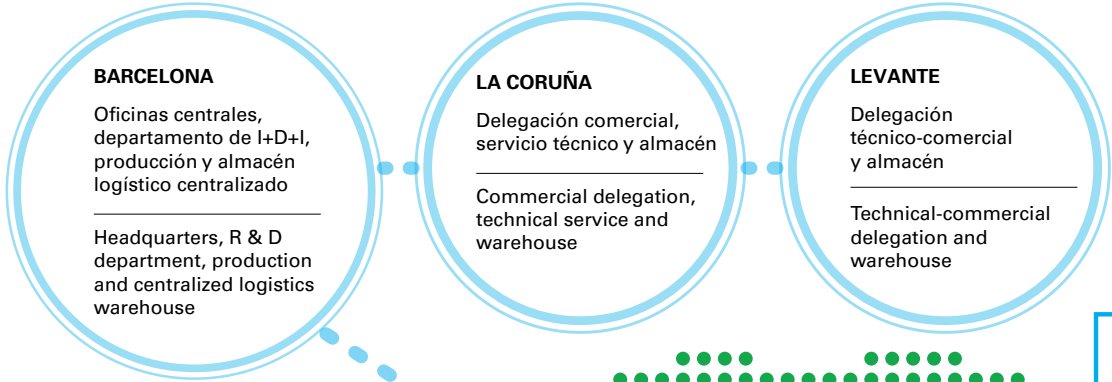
BARCELONA

Oficinas centrales, departamento de I+D+I, producción y almacén logístico centralizado

Headquarters, R & D department, production and centralized logistics warehouse

LA CORUÑA

Delegación comercial, servicio técnico y almacén

Commercial delegation, technical service and warehouse

LEVANTE

Delegación técnico-comercial y almacén

Technical-commercial delegation and warehouse